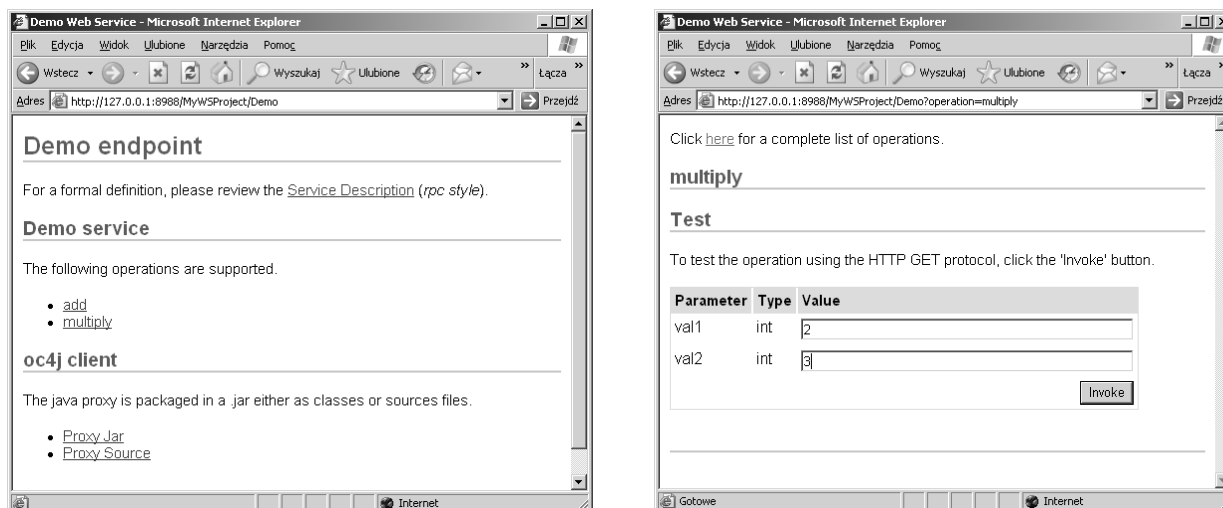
Demo Web Service - Microsoft Internet Explorer

Plik Edycja Widok Ulubione Narzędzia Pomoc

Wstecz Wyszukaj Ulubione » Łącza »

Adres http://127.0.0.1:8988/MyWSProject/Demo Przejdź

Demo endpoint

For a formal definition, please review the Service Description (rpc style).

Demo service

The following operations are supported.

- add
- multiply

oc4j client

The java proxy is packaged in a .jar either as classes or sources files.

- Proxy Jar
- Proxy Source

Internet

Demo Web Service - Microsoft Internet Explorer

Plik Edycja Widok Ulubione Narzędzia Pomoc

Wstecz Wyszukaj Ulubione » Łącza »

Adres http://127.0.0.1:8988/MyWSProject/Demo?operation=multiply Przejdź

Click here for a complete list of operations.

multiply

Test

To test the operation using the HTTP GET protocol, click the 'Invoke' button.

| Parameter | Type | Value |
|---|---|---|
| val1 | int | 2 |
| val2 | int | 3 |

Invoke

Gotowe Internet